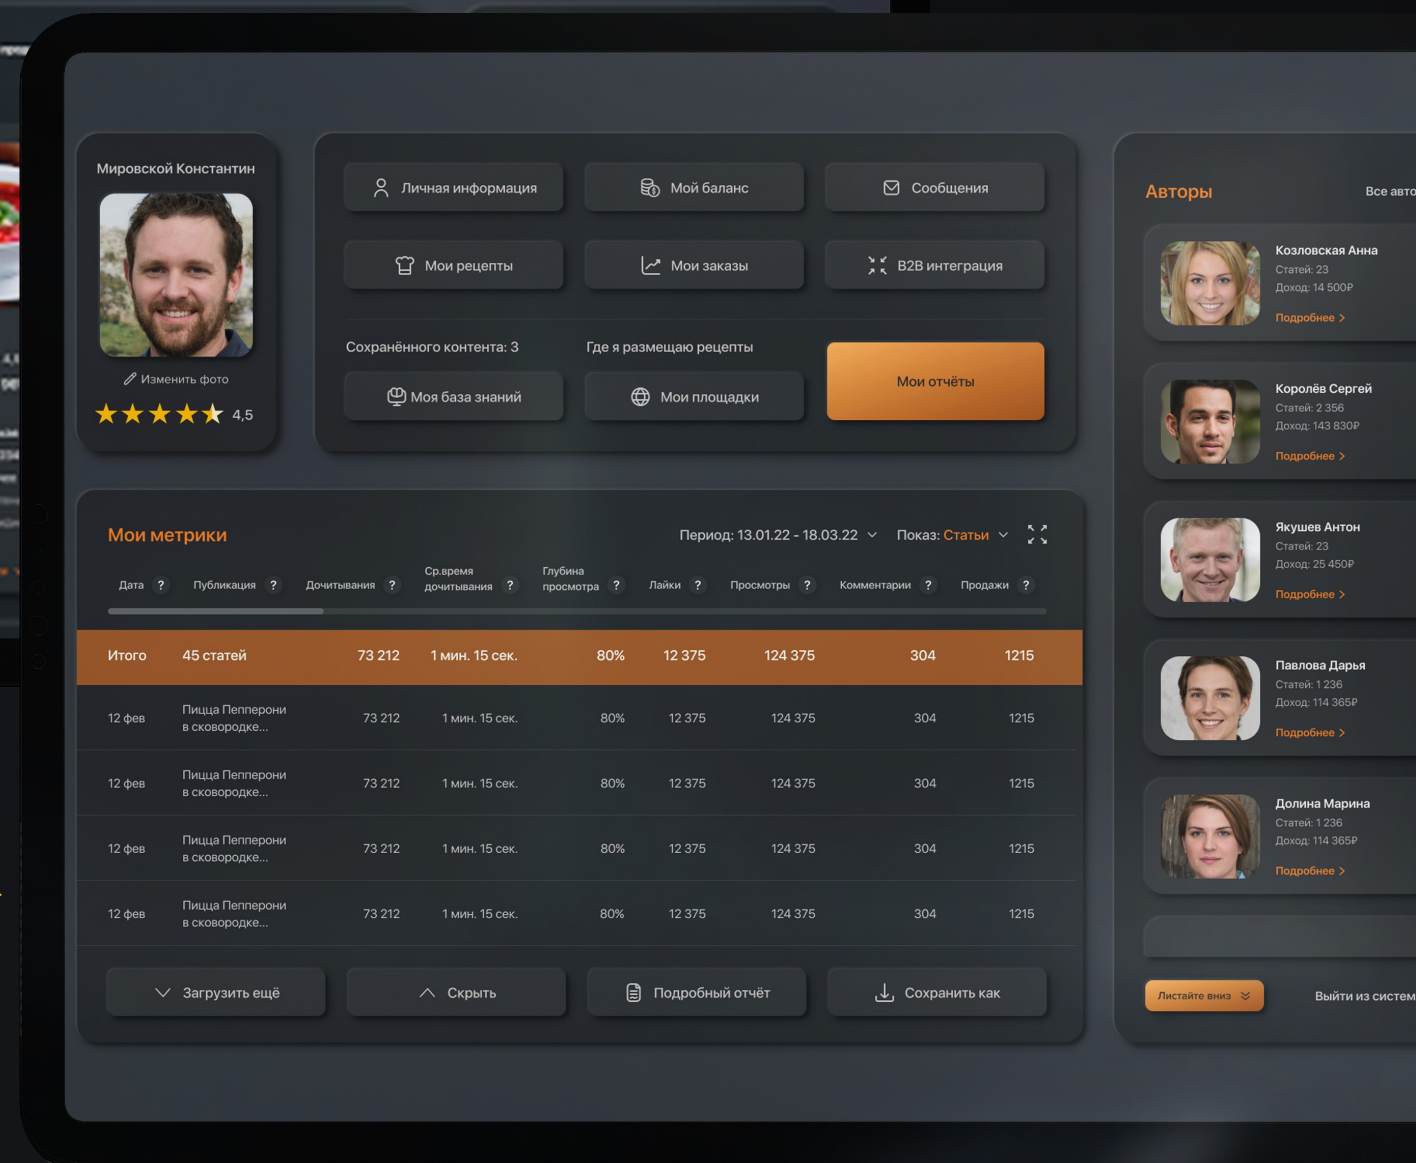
Мировской Константин

Изменить фото

4,5

Личная информация
Мой баланс
Сообщения
Мои рецепты
Мои заказы
B2B интеграция

Сохранённого контента: 3
Где я размещаю рецепты
Моя база знаний
Мои площадки
Мои отчёты

Авторы
Все авто

Козловская Анна
Статей: 23
Доход: 14 500₽
Подробнее >

Королёв Сергей
Статей: 2 356
Доход: 143 830₽
Подробнее >

Якушев Антон
Статей: 23
Доход: 25 450₽
Подробнее >

Павлова Дарья
Статей: 1 236
Доход: 114 365₽
Подробнее >

Долина Марина
Статей: 1 236
Доход: 114 365₽
Подробнее >

Листайте вниз
Выйти из систем

Мои метрики
Период: 13.01.22 - 18.03.22
Показ: Статьи

| Дата ? | Публикация ? | Дочитывания ? | Ср.время дочитывания ? | Глубина просмотра ? | Лайки ? | Просмотры ? | Комментарии ? | Продажи ? |
|---|---|---|---|---|---|---|---|---|
| Итого | 45 статей | 73 212 | 1 мин. 15 сек. | 80% | 12 375 | 124 375 | 304 | 1215 |
| 12 фев | Пицца Пепперони в сковородке... | 73 212 | 1 мин. 15 сек. | 80% | 12 375 | 124 375 | 304 | 1215 |
| 12 фев | Пицца Пепперони в сковородке... | 73 212 | 1 мин. 15 сек. | 80% | 12 375 | 124 375 | 304 | 1215 |
| 12 фев | Пицца Пепперони в сковородке... | 73 212 | 1 мин. 15 сек. | 80% | 12 375 | 124 375 | 304 | 1215 |
| 12 фев | Пицца Пепперони в сковородке... | 73 212 | 1 мин. 15 сек. | 80% | 12 375 | 124 375 | 304 | 1215 |

Загрузить ещё
Скрыть
Подробный отчёт
Сохранить как